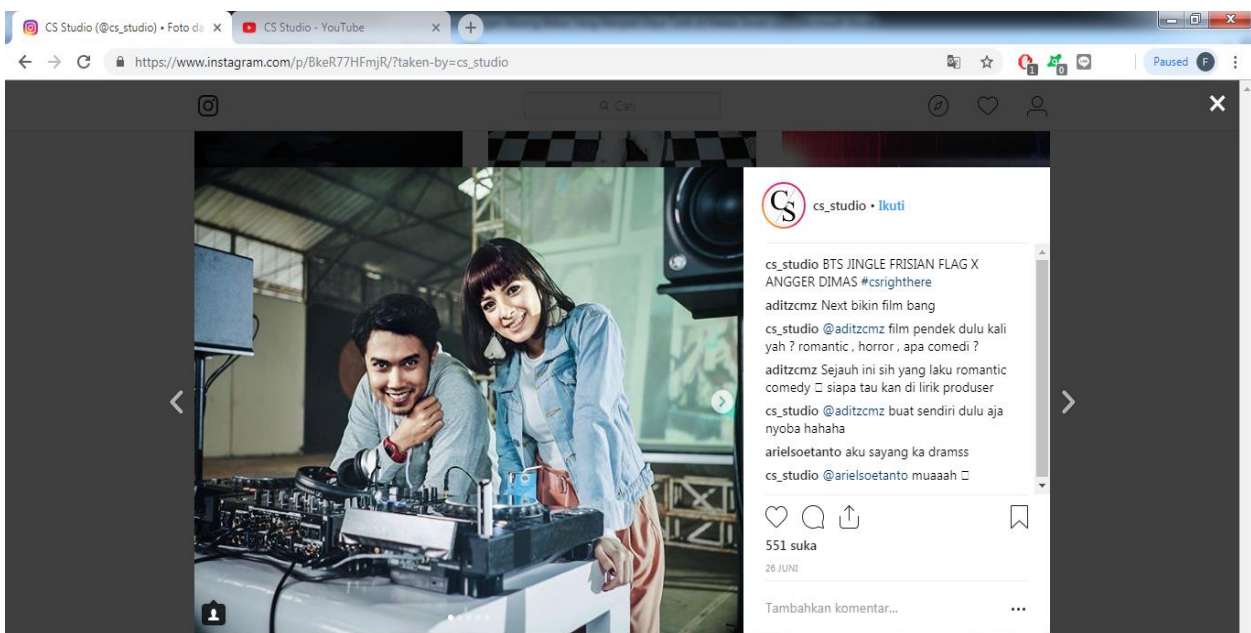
CS Studio (@cs_studio) • Foto da ×
CS Studio - YouTube ×
https://www.instagram.com/p/BkeR77HFmjR/?taken-by=cs_studio
Paused F
Cari
cs_studio • Ikuti
cs_studio BTS JINGLE FRISIAN FLAG X ANGGER DIMAS #csrighthere
aditzcmz Next bikin film bang
cs_studio @aditzcmz film pendek dulu kali yah ? romantic , horror , apa comedi ?
aditzcmz Sejauh ini sih yang laku romantic comedy □ siapa tau kan di lirik produser
cs_studio @aditzcmz buat sendiri dulu aja nyoba hahaha
arielsoetanto aku sayang ka dramss
cs_studio @arielsoetanto muaaah □
551 suka
26 JUNI
Tambahkan komentar...
...